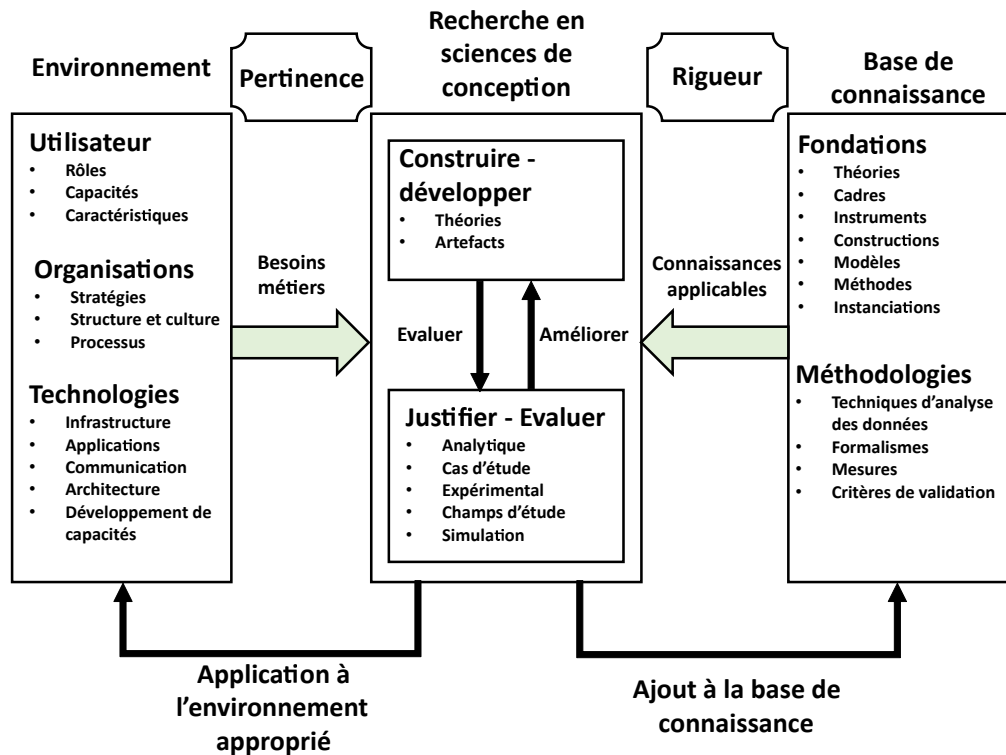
Environnement

Pertinence

Recherche en sciences de conception

Rigueur

Base de connaissance

Utilisateur
- Rôles
- Capacités
- Caractéristiques

Organisations
- Stratégies
- Structure et culture
- Processus

Technologies
- Infrastructure
- Applications
- Communication
- Architecture
- Développement de capacités

Besoins métiers

Construire - développer
- Théories
- Artefacts

Evaluer

Améliorer

Justifier - Evaluer
- Analytique
- Cas d'étude
- Expérimental
- Champs d'étude
- Simulation

Connaissances applicables

Fondations
- Théories
- Cadres
- Instruments
- Constructions
- Modèles
- Méthodes
- Instanciations

Méthodologies
- Techniques d'analyse des données
- Formalismes
- Mesures
- Critères de validation

Application à l'environnement approprié

Ajout à la base de connaissance